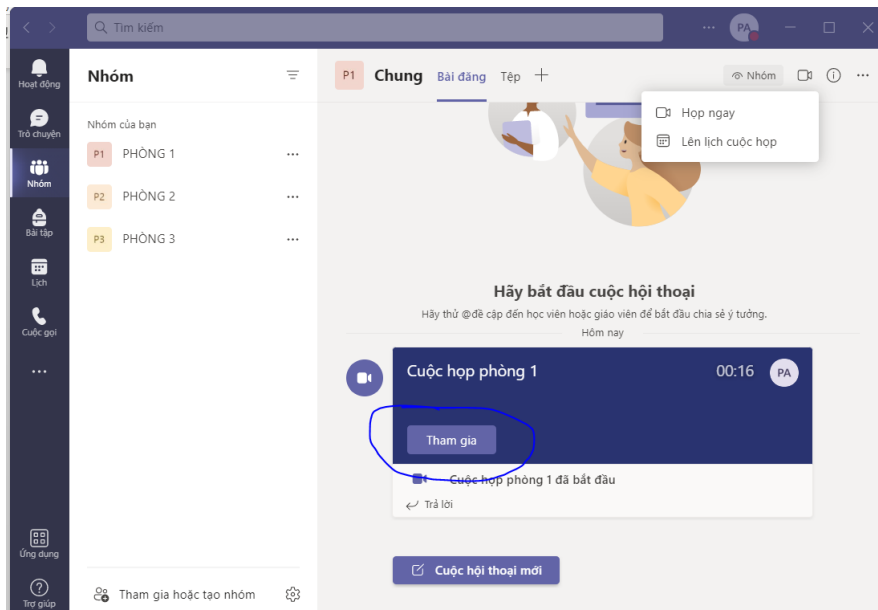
Tìm kiếm
PA
Hoạt động
Trò chuyện
Nhóm
Bài tập
Lịch
Cuộc gọi
...
Ứng dụng
Trợ giúp

Nhóm
Nhóm của bạn
P1 PHÒNG 1 ...
P2 PHÒNG 2 ...
P3 PHÒNG 3 ...
Tham gia hoặc tạo nhóm

P1 Chung Bài đăng Tệp +
Nhóm
Họp ngay
Lên lịch cuộc họp

Hãy bắt đầu cuộc hội thoại
Hãy thử @để cập đến học viên hoặc giáo viên để bắt đầu chia sẻ ý tưởng.
Hôm nay

Cuộc họp phòng 1 00:16 PA
Tham gia
Cuộc họp phòng 1 đã bắt đầu
Trả lời

Cuộc hội thoại mới